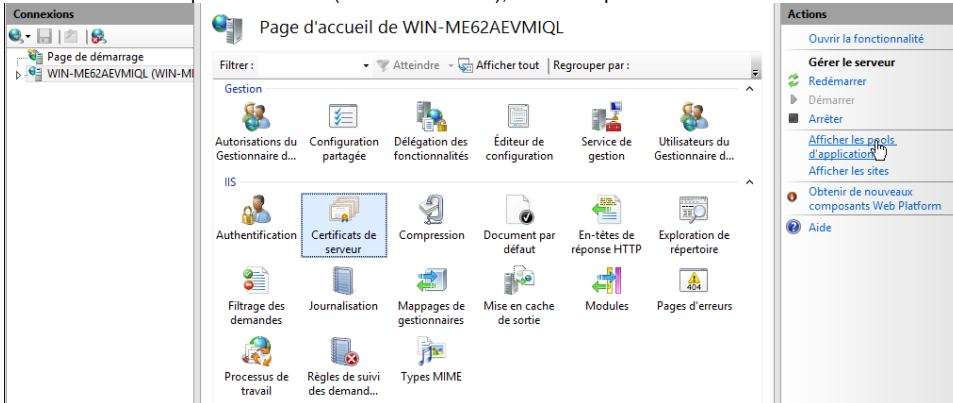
Connexions

Page de démarrage
WIN-ME62AEVMIQL (WIN-MI

Page d'accueil de WIN-ME62AEVMIQL

Filtrer : Atteindre Afficher tout Regrouper par :

Gestion

Autorisations du Gestionnaire d...
Configuration partagée
Délégation des fonctionnalités
Éditeur de configuration
Service de gestion
Utilisateurs du Gestionnaire d...

IIS

Authentification
Certificats de serveur
Compression
Document par défaut
En-têtes de réponse HTTP
Exploration de répertoire
Filtrage des demandes
Journalisation
Mappages de gestionnaires
Mise en cache de sortie
Modules
Pages d'erreurs
Processus de travail
Règles de suivi des demand...
Types MIME

Actions

Ouvrir la fonctionnalité

Gérer le serveur
Redémarrer
Démarrer
Arrêter
Afficher les pools d'applications
Afficher les sites
Obtenir de nouveaux composants Web Platform
Aide